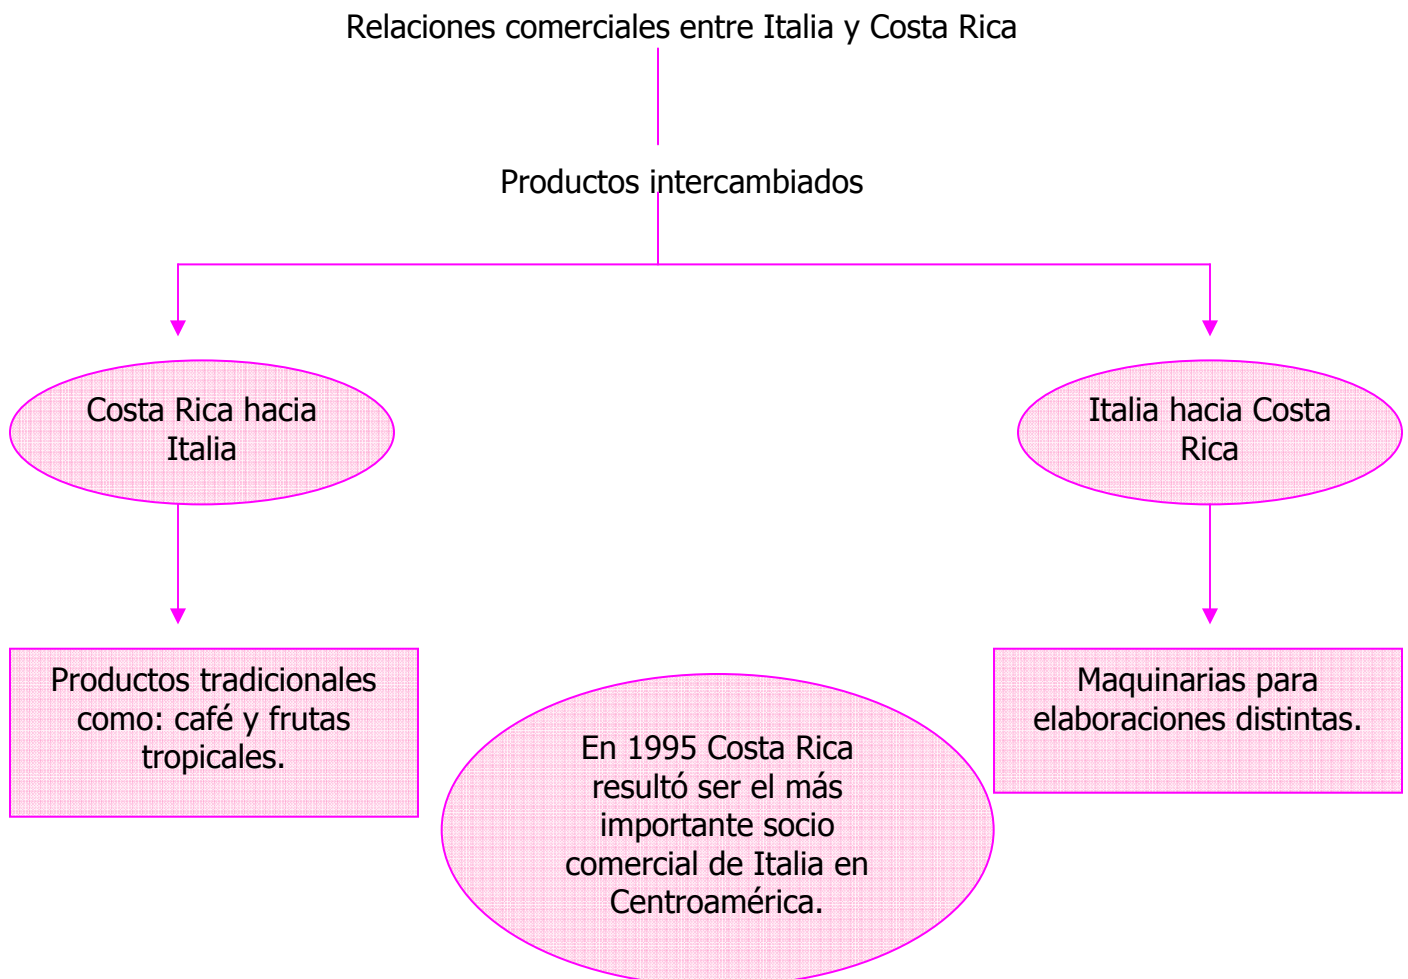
Relaciones comerciales entre Italia y Costa Rica

Productos intercambiados

Costa Rica hacia Italia

Italia hacia Costa Rica

Productos tradicionales como: café y frutas tropicales.

En 1995 Costa Rica resultó ser el más importante socio comercial de Italia en Centroamérica.

Maquinarias para elaboraciones distintas.